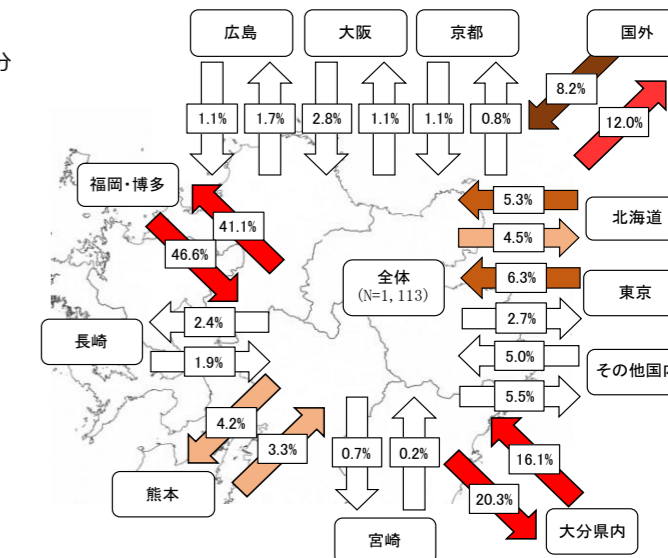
分

広島
大阪
京都
国外

1.1%
1.7%
2.8%
1.1%
1.1%
0.8%
8.2%
12.0%

福岡・博多
41.1%
46.6%

5.3%
北海道
4.5%

全体
(N=1, 113)

6.3%
東京

長崎
2.4%
1.9%

2.7%
5.0%
その他国内
5.5%

4.2%
3.3%
0.7%
0.2%
16.1%

熊本
20.3%
大分県内

宮崎